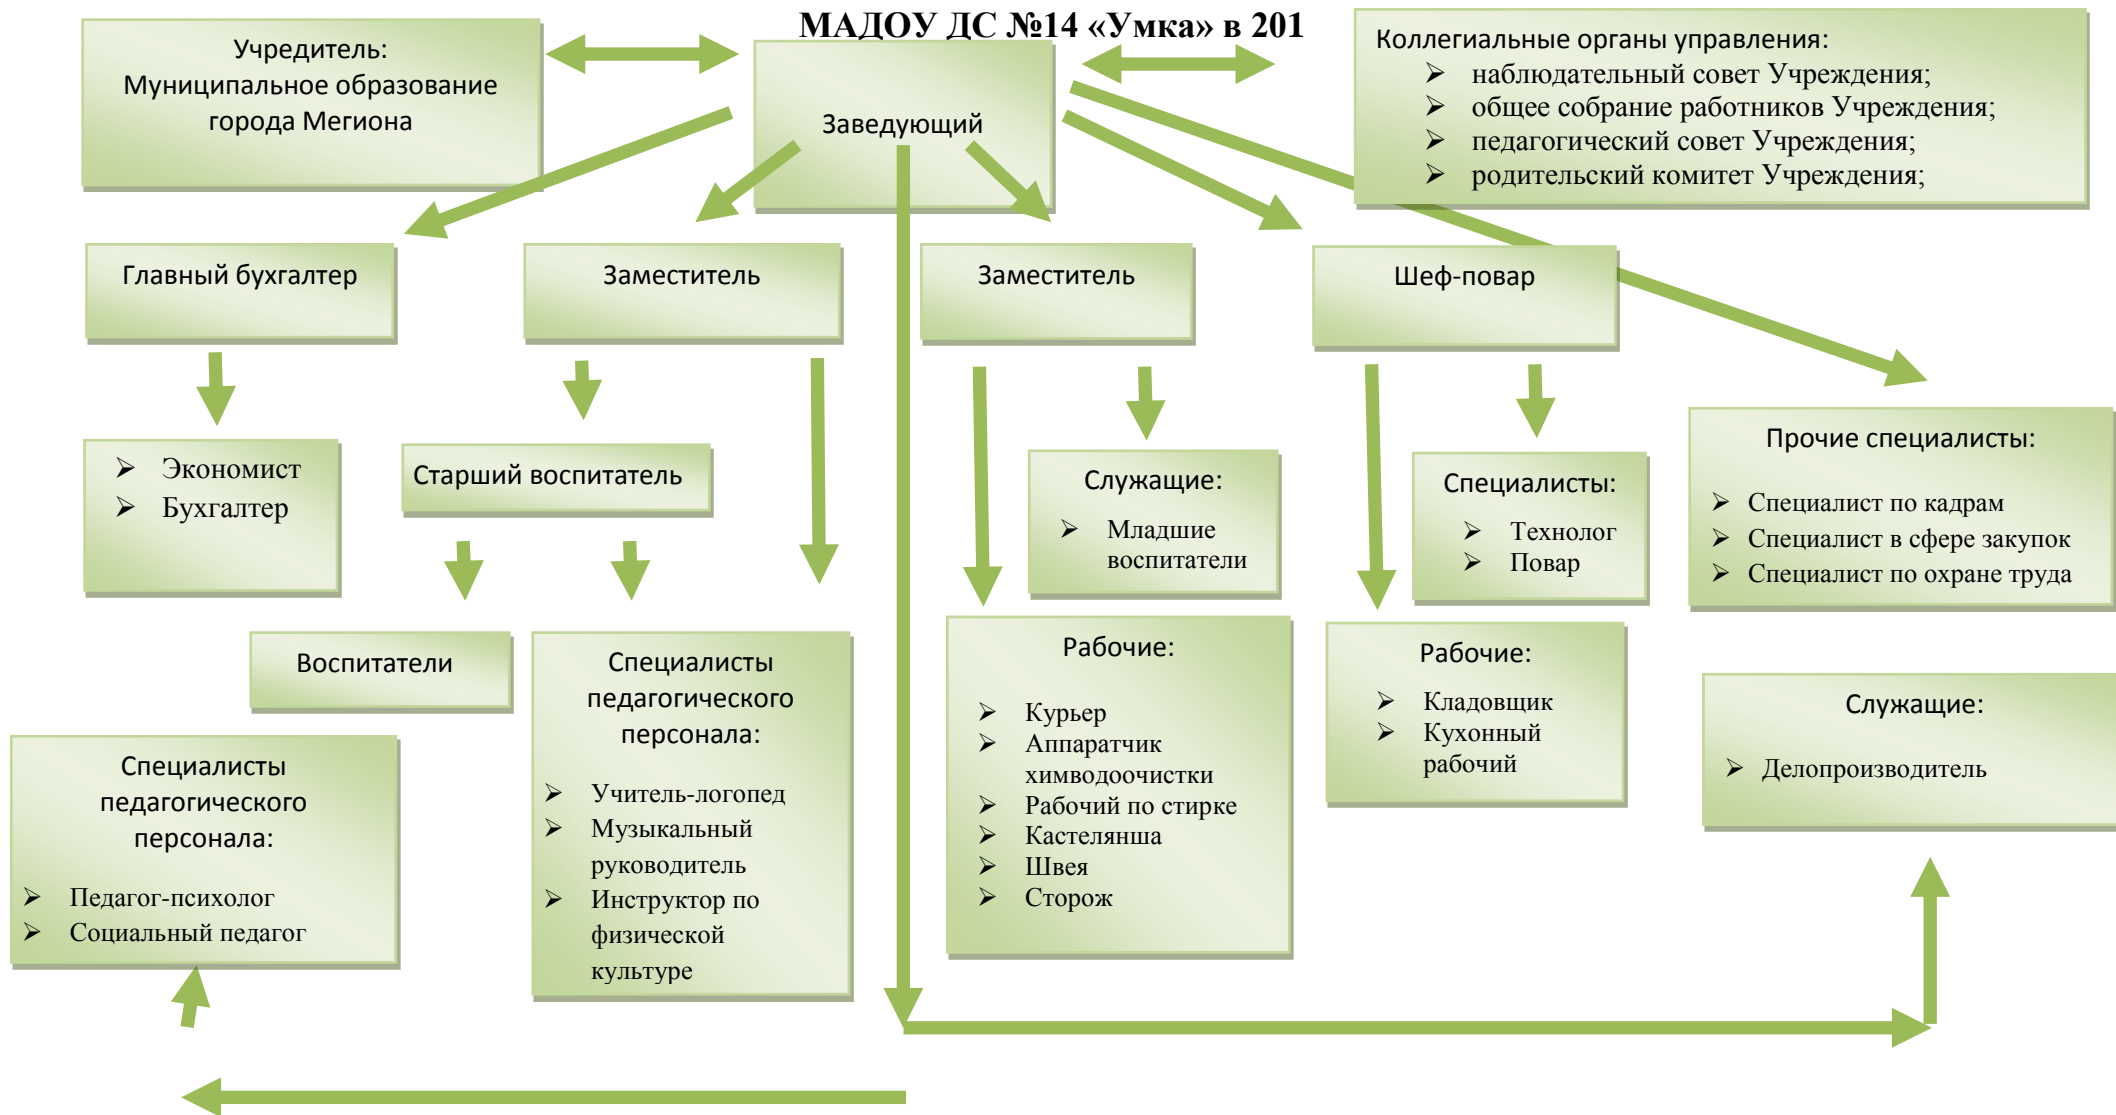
МАДОУ ДС №14 «Умка» в 201

Учредитель:
Муниципальное образование города Мегиона

Заведующий

Коллегиальные органы управления:
➢ наблюдательный совет Учреждения;
➢ общее собрание работников Учреждения;
➢ педагогический совет Учреждения;
➢ родительский комитет Учреждения;

Главный бухгалтер

Заместитель

Заместитель

Шеф-повар

➢ Экономист
➢ Бухгалтер

Старший воспитатель

Служащие:
➢ Младшие воспитатели

Специалисты:
➢ Технолог
➢ Повар

Прочие специалисты:
➢ Специалист по кадрам
➢ Специалист в сфере закупок
➢ Специалист по охране труда

Воспитатели

Специалисты педагогического персонала:
➢ Учитель-логопед
➢ Музыкальный руководитель
➢ Инструктор по физической культуре

Рабочие:
➢ Курьер
➢ Аппаратчик химводочистки
➢ Рабочий по стирке
➢ Кастелянша
➢ Швея
➢ Сторож

Рабочие:
➢ Кладовщик
➢ Кухонный рабочий

Служащие:
➢ Делопроизводитель

Специалисты педагогического персонала:
➢ Педагог-психолог
➢ Социальный педагог